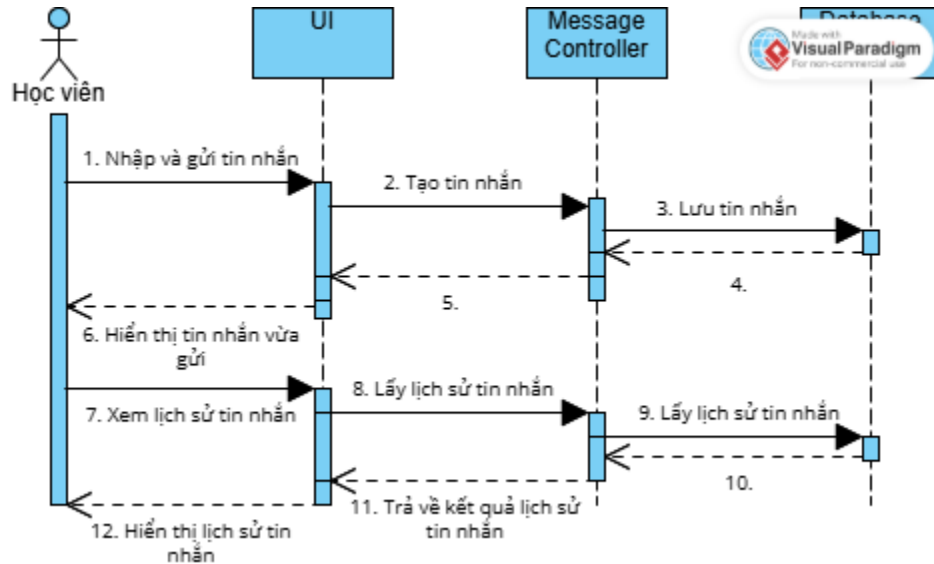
Học viên

UI

Message Controller

Database

Made with Visual Paradigm For non-commercial use

1. Nhập và gửi tin nhắn

2. Tạo tin nhắn

3. Lưu tin nhắn

4.

5.

6. Hiển thị tin nhắn vừa gửi

7. Xem lịch sử tin nhắn

8. Lấy lịch sử tin nhắn

9. Lấy lịch sử tin nhắn

10.

11. Trả về kết quả lịch sử tin nhắn

12. Hiển thị lịch sử tin nhắn